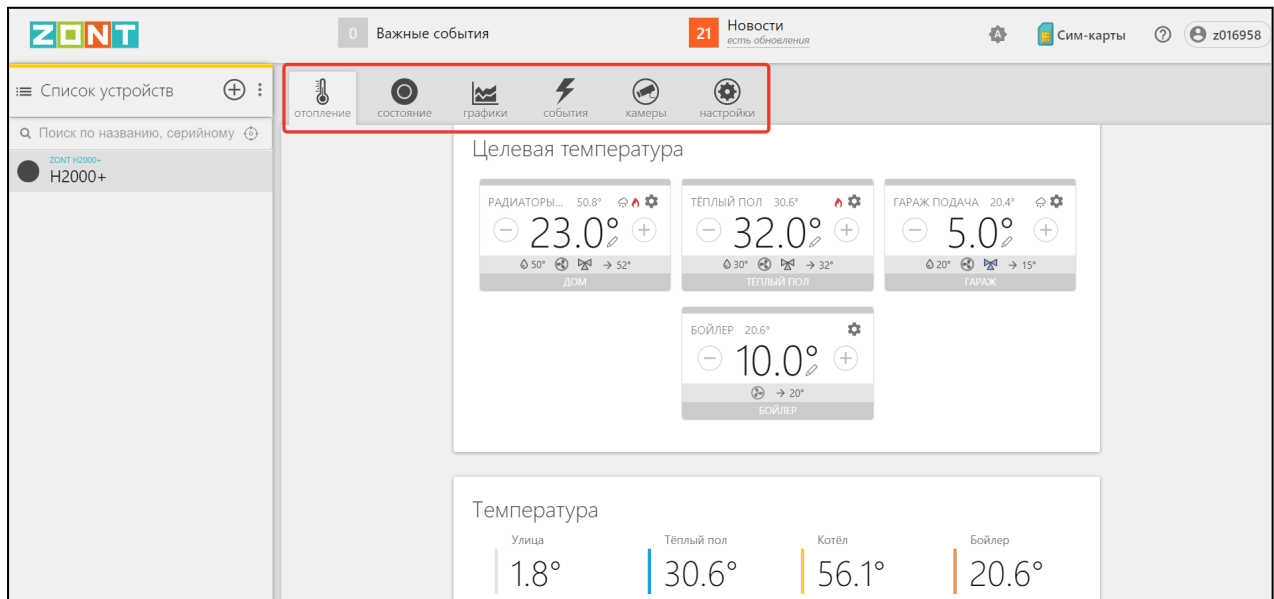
ZONT

0 Важные события

21 Новости
есть обновления

Сим-карты

z016958

Список устройств

Поиск по названию, серийному

ZONT H2000+
H2000+

отопление
состояние
графики
события
камеры
настройки

Целевая температура

РАДИАТОРЫ... 50.8°
23.0°
50° → 52°
ДОМ

ТЁПЛЫЙ ПОЛ 30.6°
32.0°
30° → 32°
ТЁПЛЫЙ ПОЛ

ГАРАЖ ПОДАЧА 20.4°
5.0°
20° → 15°
ГАРАЖ

БОЙЛЕР 20.6°
10.0°
→ 20°
БОЙЛЕР

Температура

Улица
1.8°

Тёплый пол
30.6°

Котёл
56.1°

Бойлер
20.6°